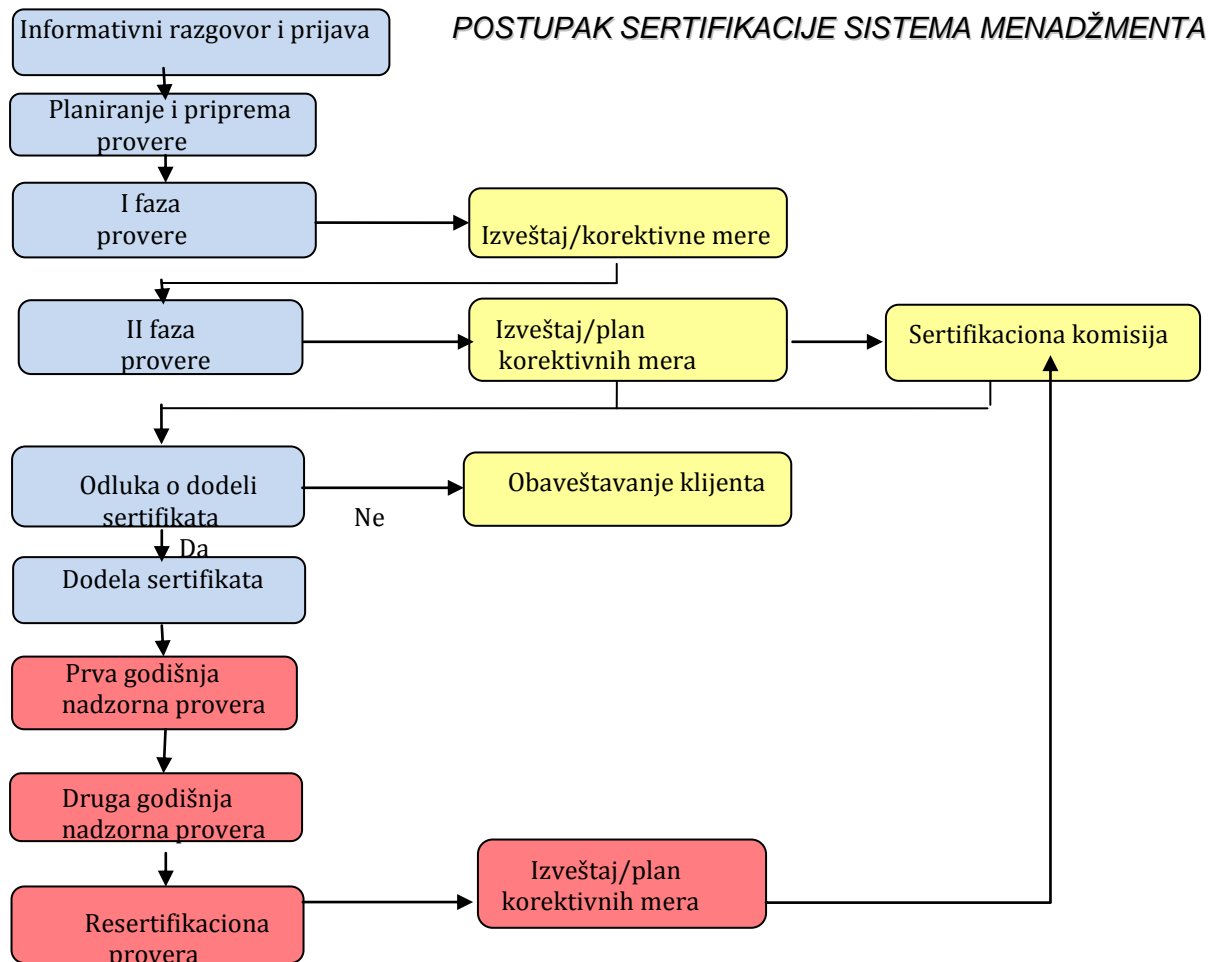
POSTUPAK SERTIFIKACIJE SISTEMA MENADŽMENTA

Informativni razgovor i prijava

Planiranje i priprema provere

I faza provere

Izveštaj/korektivne mere

II faza provere

Izveštaj/plan korektivnih mera

Sertifikaciona komisija

Odluka o dodeli sertifikata

Ne

Obaveštavanje klijenta

Da

Dodela sertifikata

Prva godišnja nadzorna provera

Druga godišnja nadzorna provera

Resertifikaciona provera

Izveštaj/plan korektivnih mera